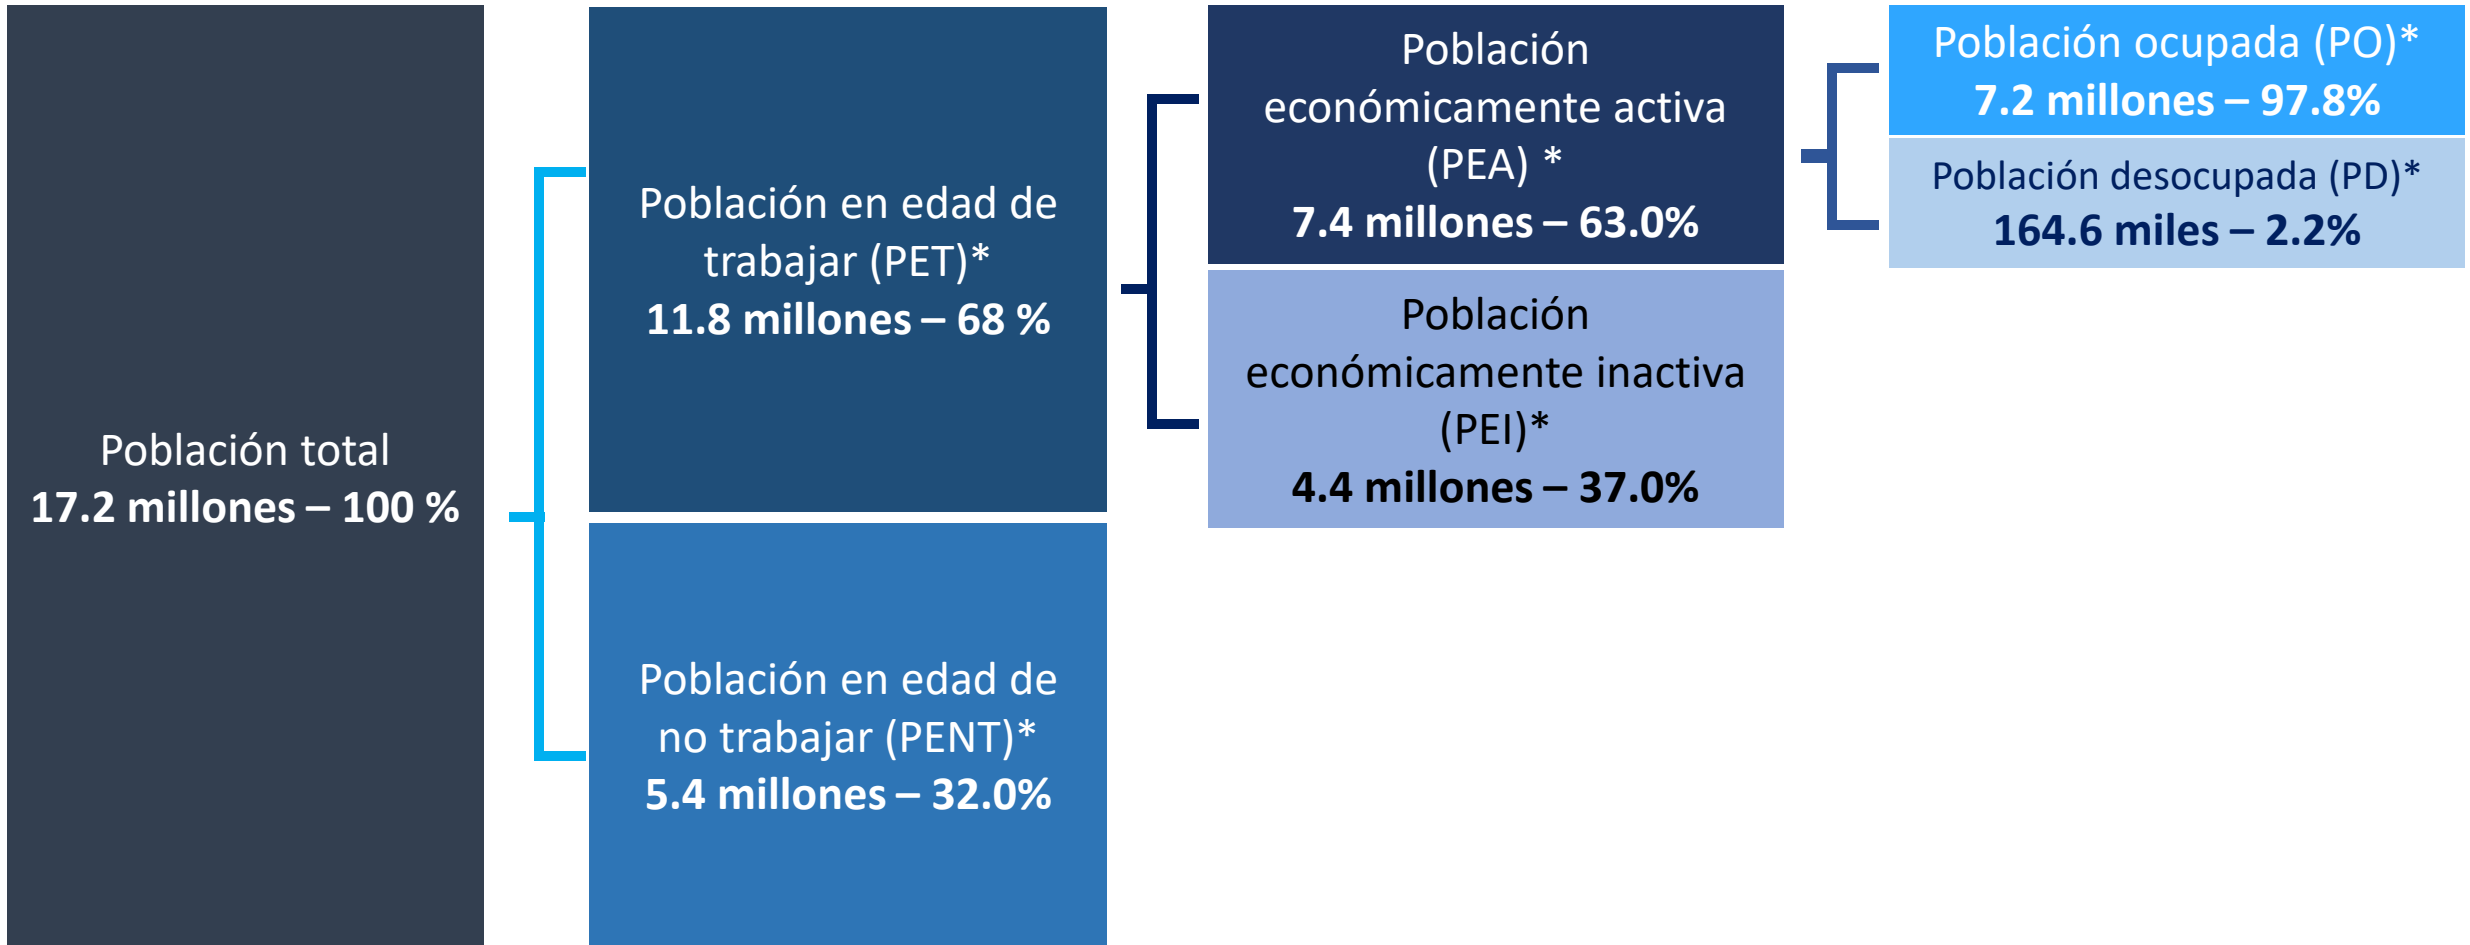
Población total
17.2 millones – 100 %

Población en edad de trabajar (PET)*
11.8 millones – 68 %

Población en edad de no trabajar (PENT)*
5.4 millones – 32.0%

Población económicamente activa (PEA) *
7.4 millones – 63.0%

Población económicamente inactiva (PEI)*
4.4 millones – 37.0%

Población ocupada (PO)*
7.2 millones – 97.8%

Población desocupada (PD)*
164.6 miles – 2.2%